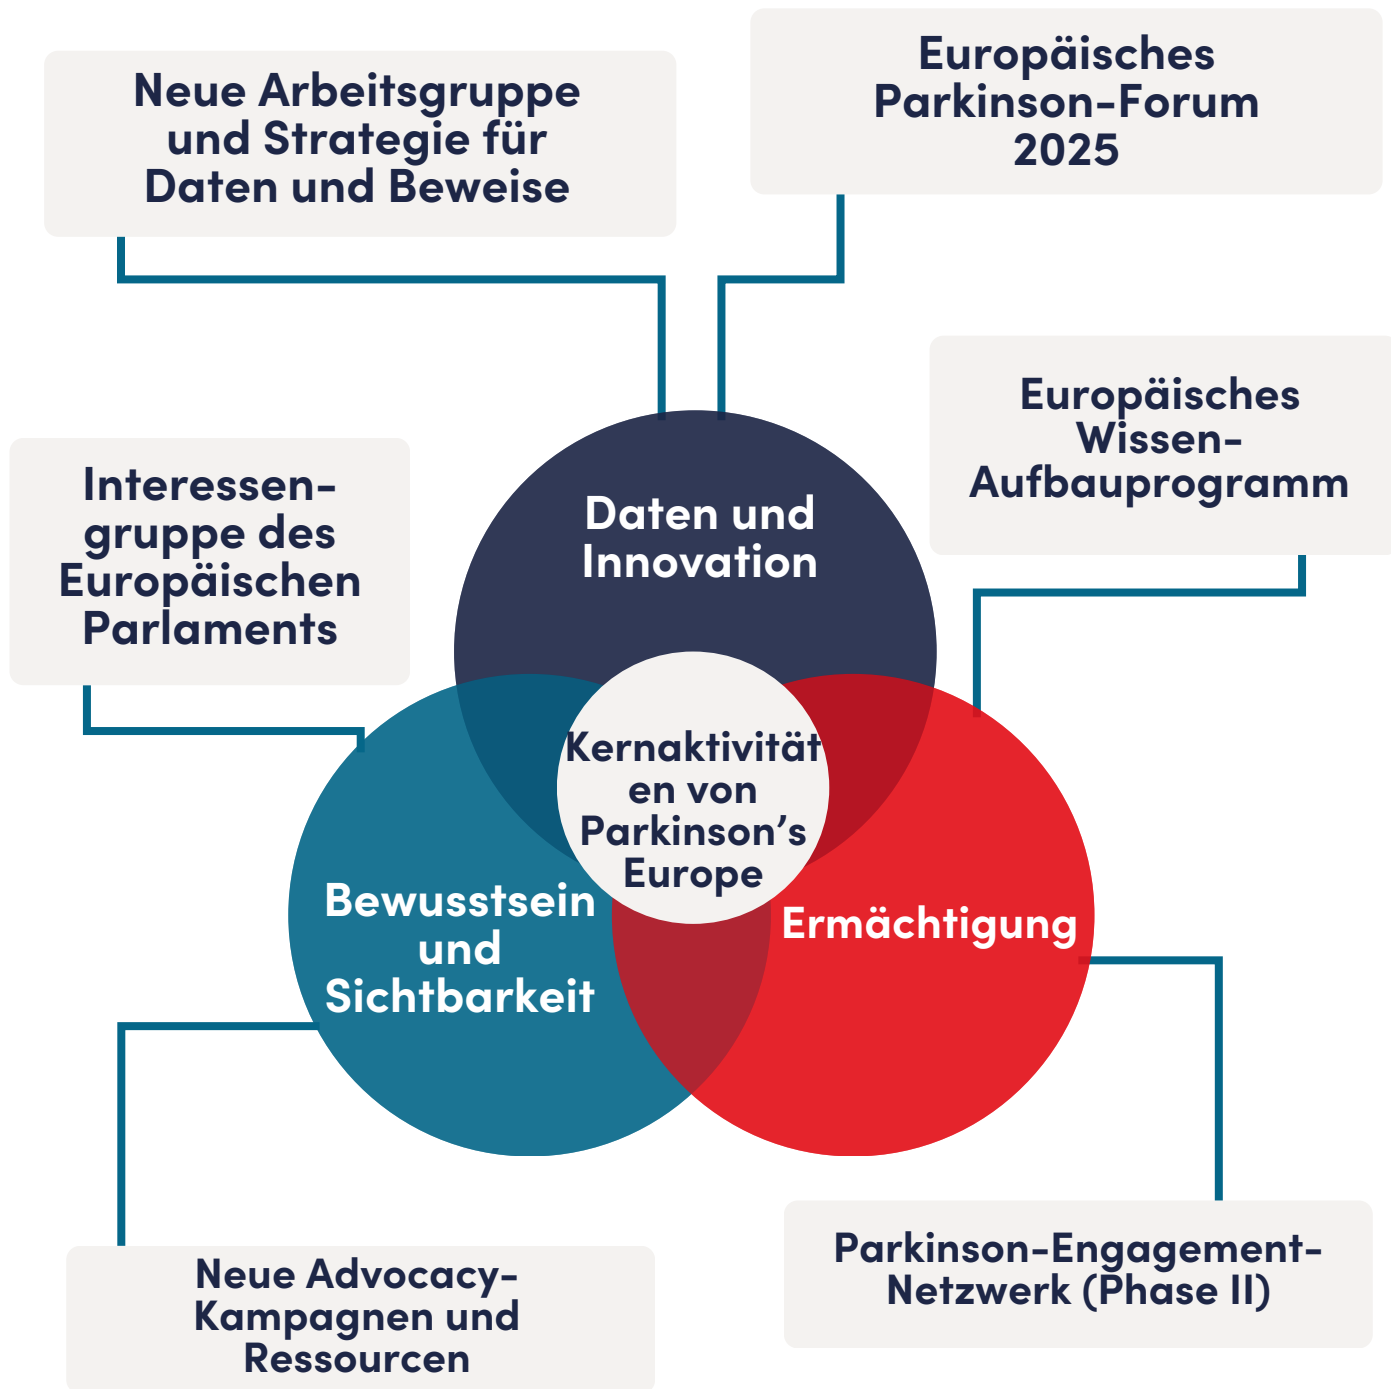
Neue Arbeitsgruppe und Strategie für Daten und Beweise

Europäisches Parkinson-Forum 2025

Europäisches Wissen-Aufbauprogramm

Interessengruppe des Europäischen Parlaments

Daten und Innovation

Kernaktivitäten von Parkinson’s Europe

Bewusstsein und Sichtbarkeit

Ermächtigung

Neue Advocacy-Kampagnen und Ressourcen

Parkinson-Engagement-Netzwerk (Phase II)